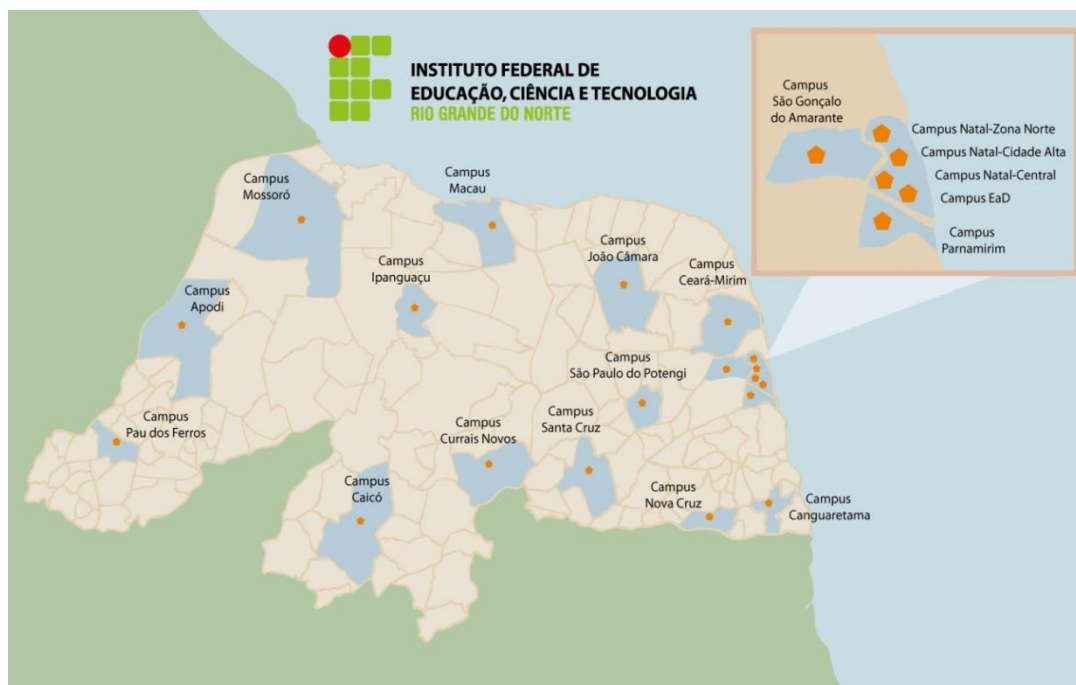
INSTITUTO FEDERAL DE
EDUCAÇÃO, CIÊNCIA E TECNOLOGIA
RIO GRANDE DO NORTE

Campus São Gonçalo do Amarante

Campus Natal-Zona Norte

Campus Natal-Cidade Alta

Campus Natal-Central

Campus EaD

Campus Parnamirim

Campus Mossoró

Campus Macau

Campus João Câmara

Campus Ceará-Mirim

Campus Ipanguaçu

Campus Apodi

Campus São Paulo do Potengi

Campus Pau dos Ferros

Campus Currais Novos

Campus Santa Cruz

Campus Caicó

Campus Nova Cruz

Campus Canguaretama